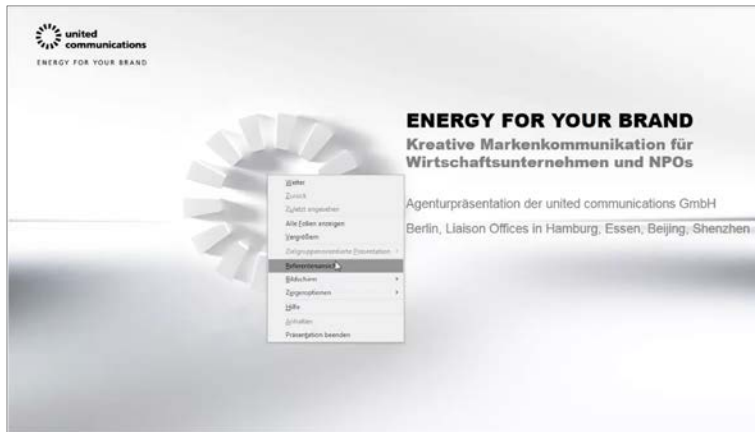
united communications
ENERGY FOR YOUR BRAND

ENERGY FOR YOUR BRAND
Kreative Markenkommunikation für Wirtschaftsunternehmen und NPOs

Agenturpräsentation der united communications GmbH

Berlin, Liaison Offices in Hamburg, Essen, Beijing, Shenzhen

Weiter
Zurück
Zuletzt angesehen
Alle Folien anzeigen
Vergrößern
Zielgruppenorientierte Präsentation
Referentenansicht
Bildschirm
Zeigeroptionen
Hilfe
Anhalten
Präsentation beenden